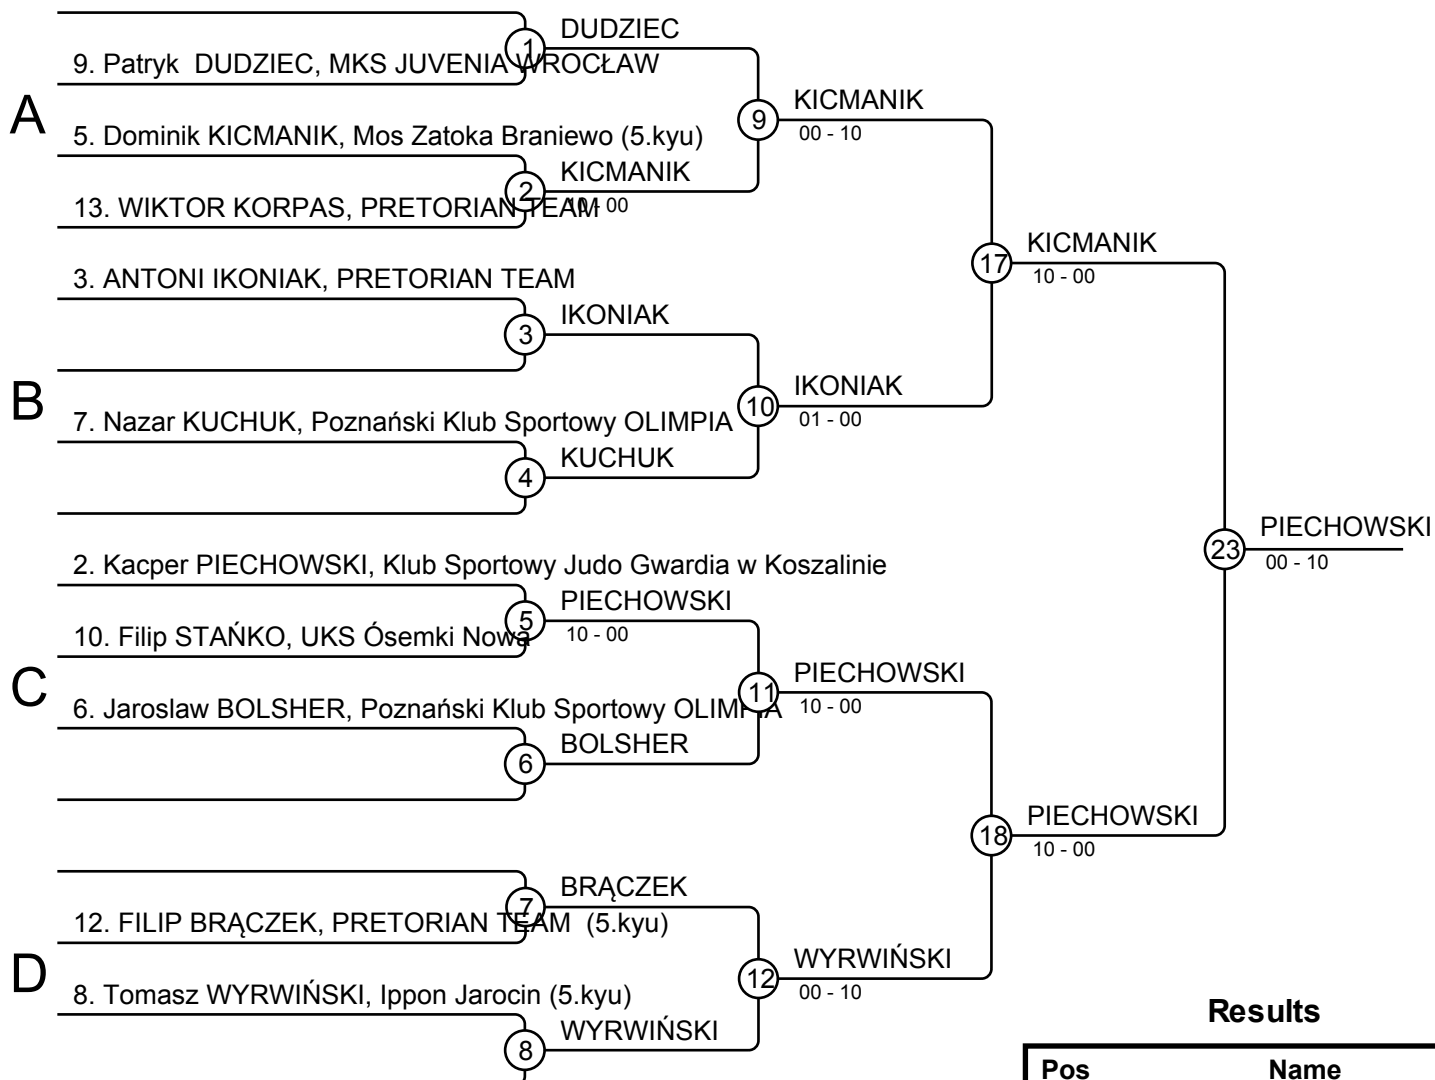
A

9. Patryk DUDZIEC, MKS JUVENIA WROCŁAW

1 DUDZIEC

5. Dominik KICMANIK, Mos Zatoka Braniewo (5.kyu)

9 KICMANIK
00 - 10

13. WIKTOR KORPAS, PRETORIAN TEAM

2 KICMANIK
10 - 00

17 KICMANIK
10 - 00

B

3. ANTONI IKONIAK, PRETORIAN TEAM

3 IKONIAK

7. Nazar KUCHUK, Poznański Klub Sportowy OLIMPIA

10 IKONIAK
01 - 00

4 KUCHUK

23 PIECHOWSKI
00 - 10

C

2. Kacper PIECHOWSKI, Klub Sportowy Judo Gwardia w Koszalinie

5 PIECHOWSKI
10 - 00

10. Filip STAŃKO, UKS Ósemki Nowa

6. Jaroslaw BOLSHER, Poznański Klub Sportowy OLIMPIA

11 PIECHOWSKI
10 - 00

6 BOLSHER

18 PIECHOWSKI
10 - 00

D

7 BRĄCZEK

12. FILIP BRĄCZEK, PRETORIAN TEAM (5.kyu)

12 WYRWIŃSKI
00 - 10

8. Tomasz WYRWIŃSKI, Ippon Jarocin (5.kyu)

8 WYRWIŃSKI

Results

| Pos | Name |
|---|---|